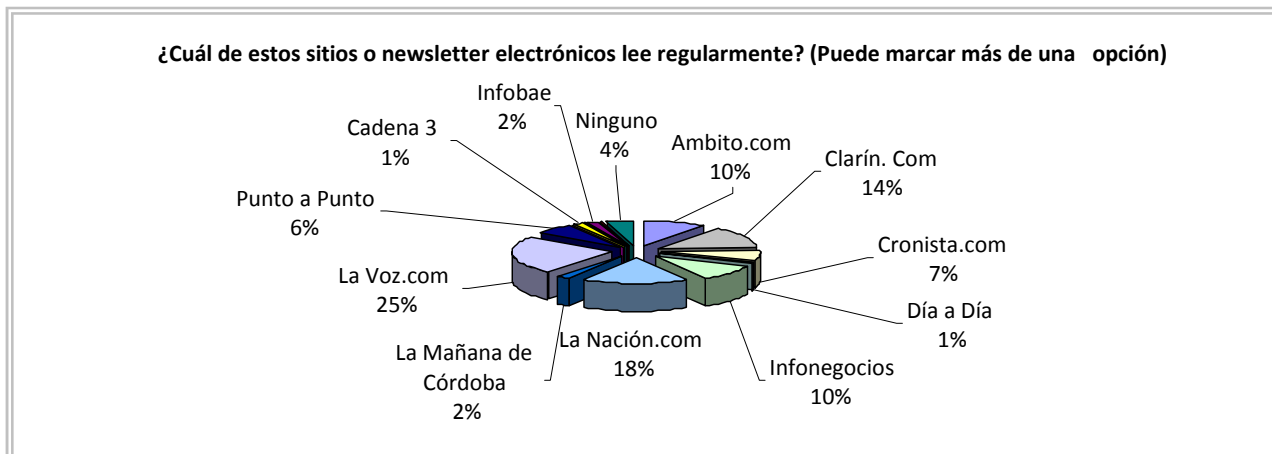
¿Cuál de estos sitios o newsletter electrónicos lee regularmente? (Puede marcar más de una opción)

Infobae
2%

Ninguno
4%

Cadena 3
1%

Ambito.com
10%

Clarín. Com
14%

Punto a Punto
6%

Cronista.com
7%

La Voz.com
25%

Día a Día
1%

La Mañana de Córdoba
2%

La Nación.com
18%

Infonegocios
10%